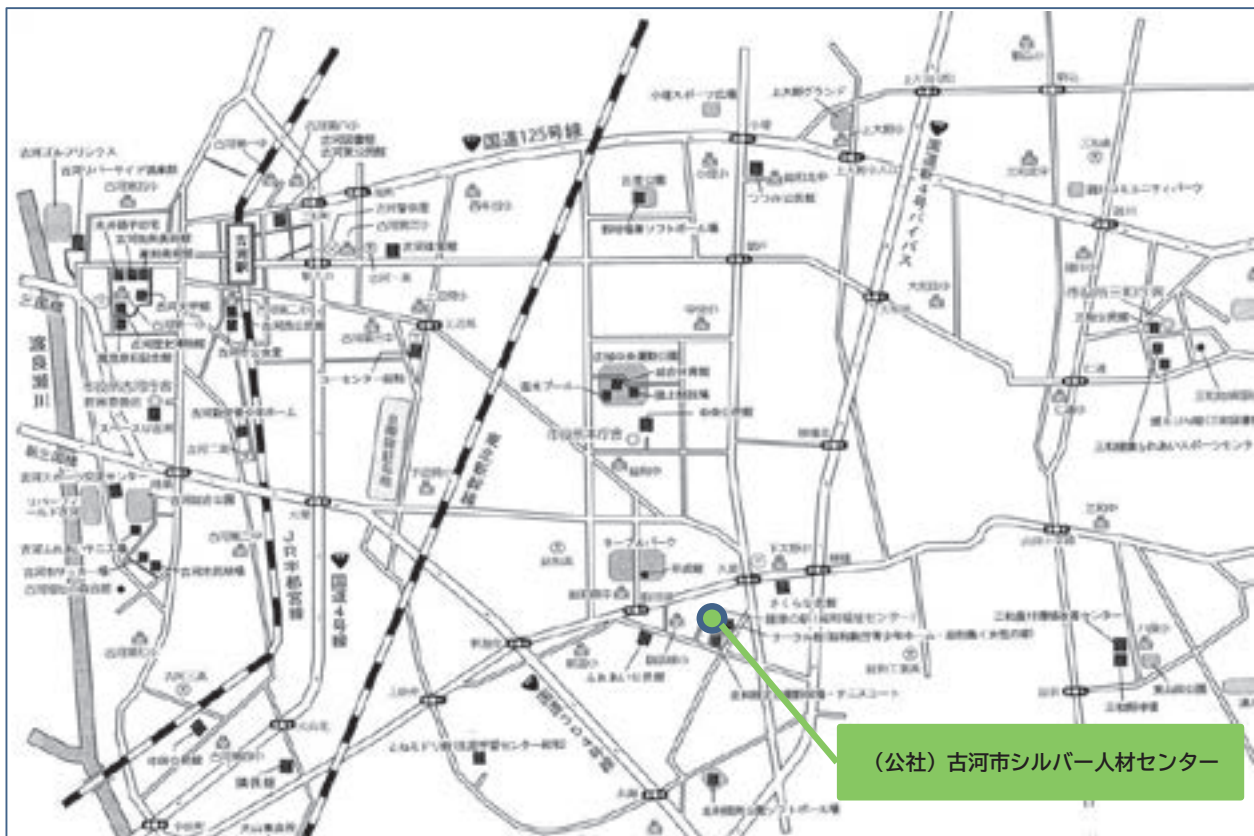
国道125号線

国道4号バイパス

国道4号線

JR宇都宮線

古河駅

渡良瀬川

古河ゴルフリンクス

上大野グランド

古河ふれあい公民館

古河市役所

さくらんぼ

上大野

三和

キーブルパーク

（公社）古河市シルバー人材センター